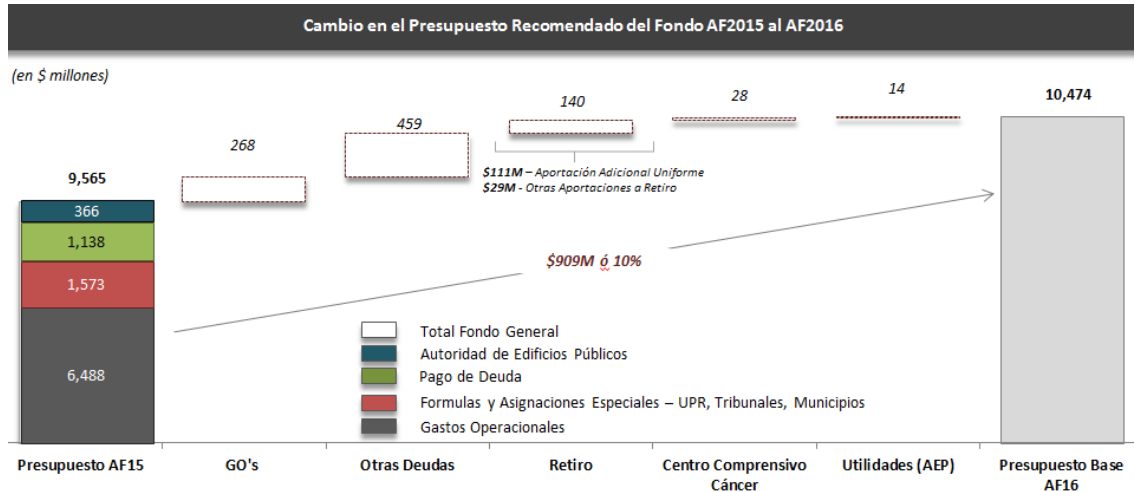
Cambio en el Presupuesto Recomendado del Fondo AF2015 al AF2016

(en $ millones)

9,565

366

1,138

1,573

6,488

268

459

140

$111M – Aportación Adicional Uniforme
$29M - Otras Aportaciones a Retiro

28

14

10,474

$909M ó 10%

Total Fondo General
Autoridad de Edificios Públicos
Pago de Deuda
Formulas y Asignaciones Especiales – UPR, Tribunales, Municipios
Gastos Operacionales

Presupuesto AF15

GO's

Otras Deudas

Retiro

Centro Comprensivo Cáncer

Utilidades (AEP)

Presupuesto Base AF16